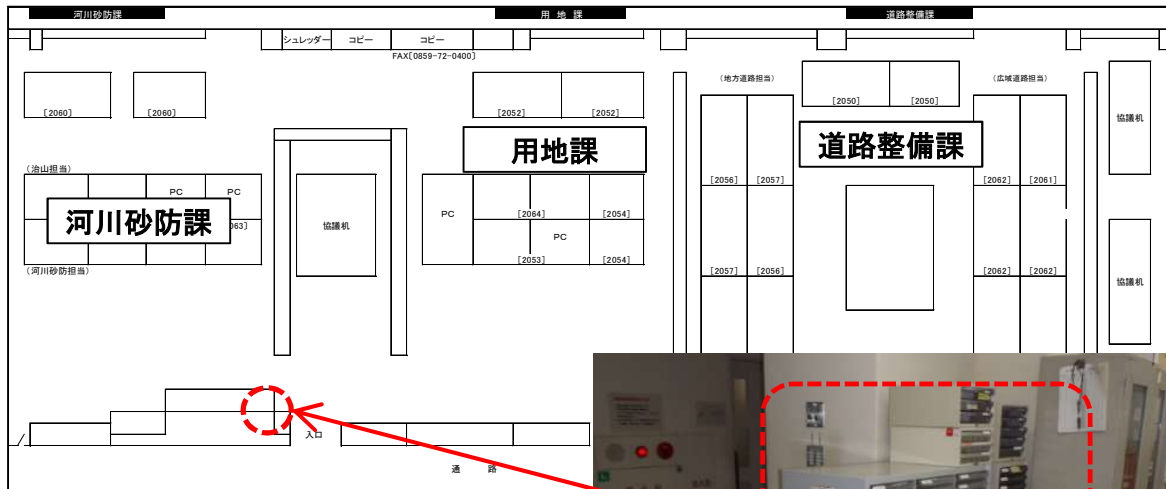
河川砂防課

用 地 課

道路整備課

シュレッダー

コピー

コピー

FAX[0859-72-0400]

[2060]

[2060]

[2052]

[2052]

(地方道路担当)

[2050]

[2050]

(広域道路担当)

協議机

用地課

道路整備課

(治山担当)

PC

PC

河川砂防課

063]

協議机

PC

[2064]

[2054]

PC

[2053]

[2054]

[2056]

[2057]

[2062]

[2061]

[2057]

[2056]

[2062]

[2062]

協議机

(河川砂防担当)

入口

通 路